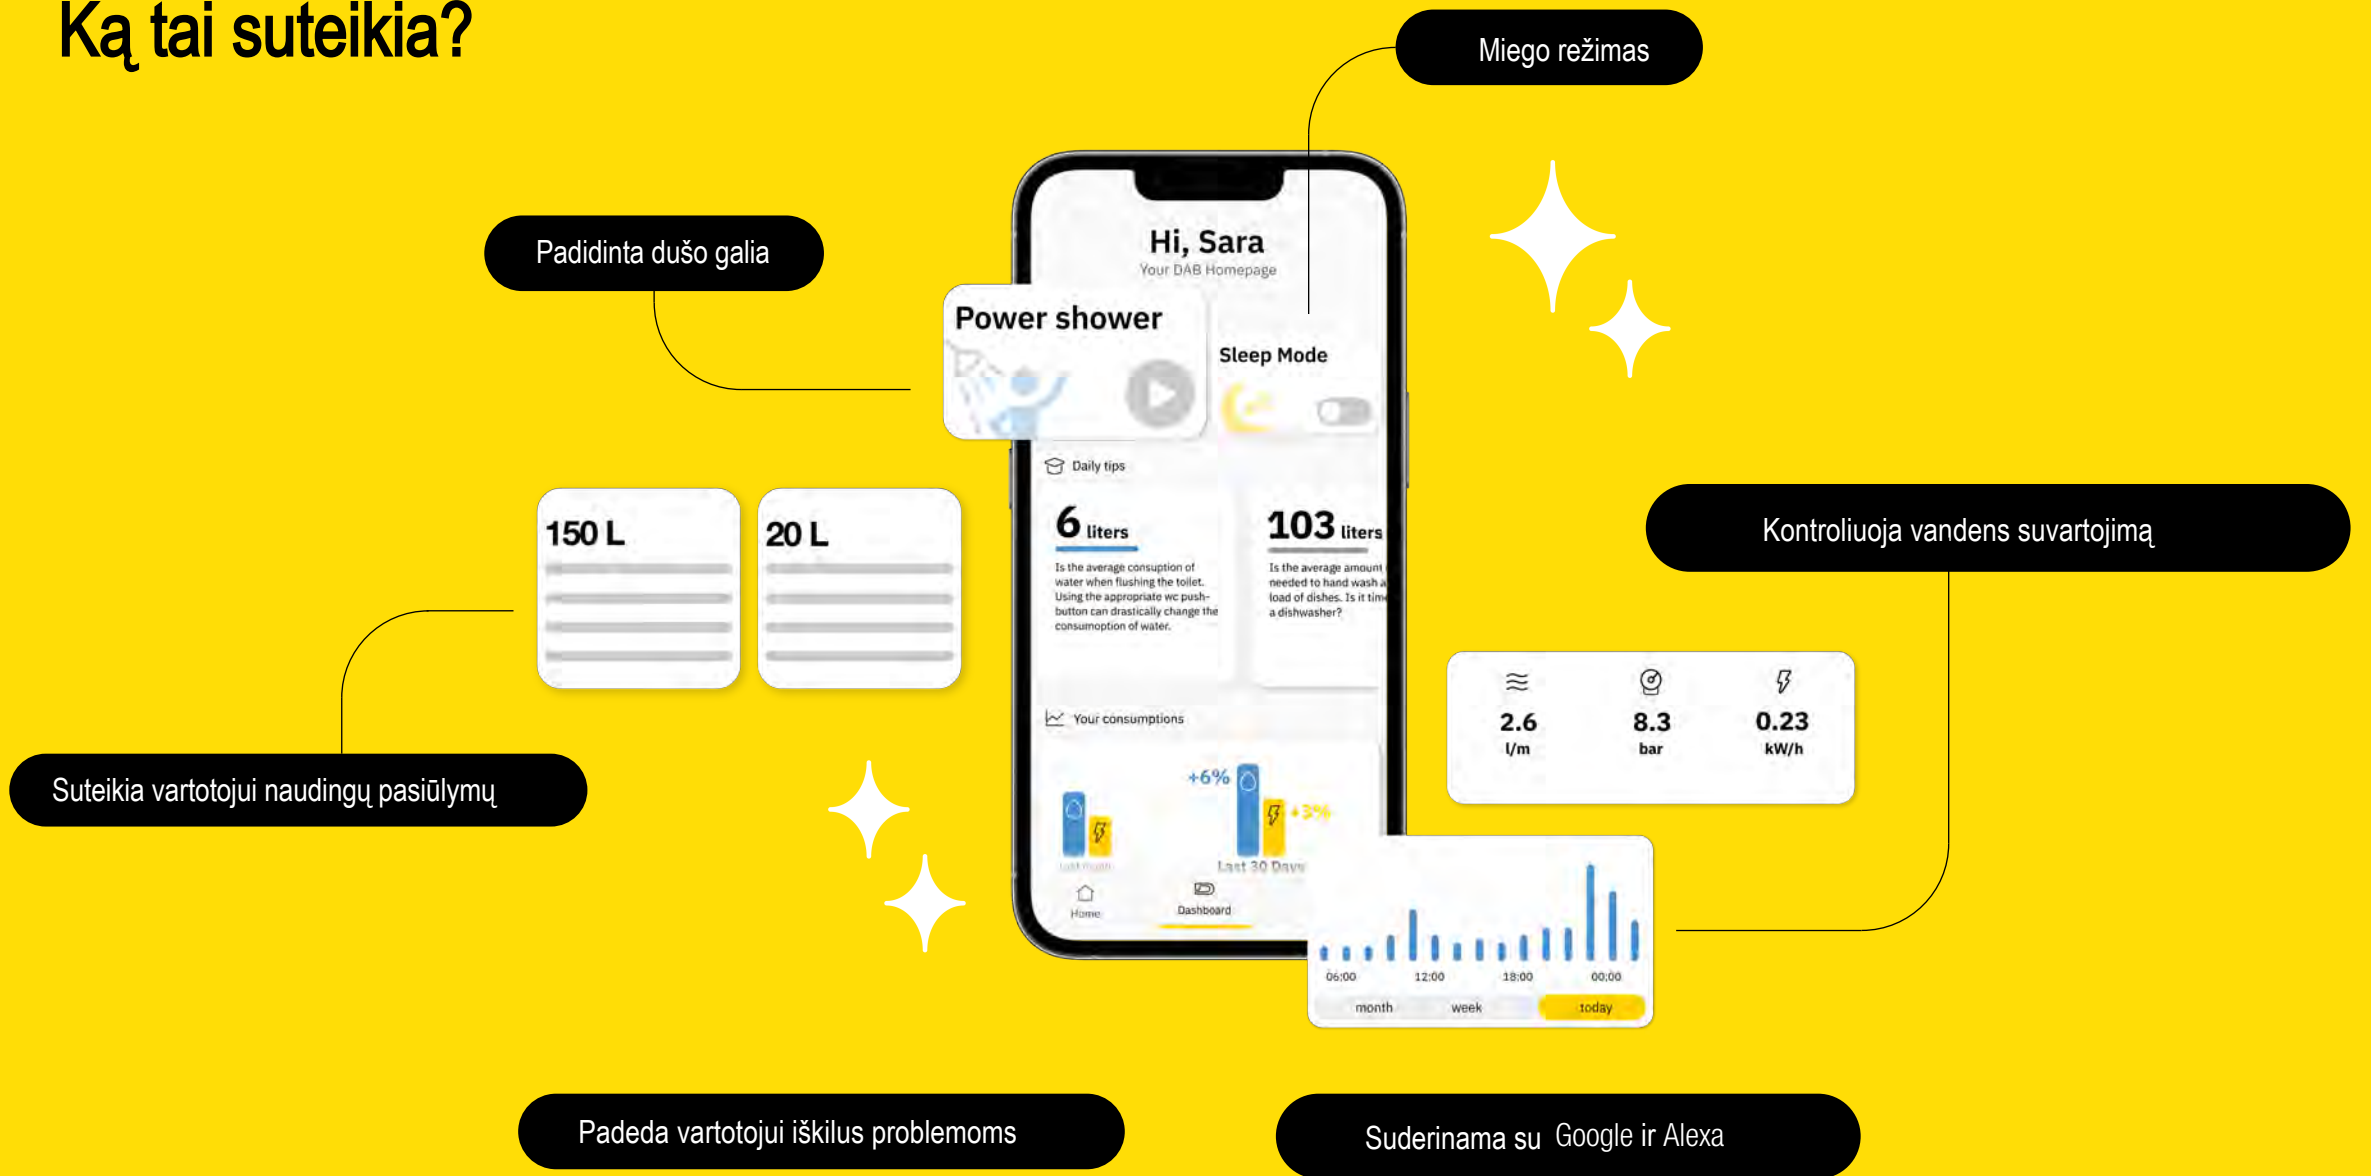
Ką tai suteikia?

Miego režimas

Padidinta dušo galia

Hi, Sara
Your DAB Homepage

Power shower

Sleep Mode

Daily tips

6 liters
Is the average consuption of water when flushing the toilet. Using the appropriate wc push-button can drastically change the consumoption of water.

103 liters
Is the average amount needed to hand wash a load of dishes. Is it tim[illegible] a dishwasher?

150 L

20 L

Kontroliuoja vandens suvartojimą

2.6 l/m
8.3 bar
0.23 kW/h

Your consumptions

+6%

+3%

Last month

Last 30 Days

Home
Dashboard

06:00
12:00
18:00
00:00

month
week
today

Suteikia vartotojui naudingų pasiūlymų

Padeda vartotojui iškilus problemoms

Suderinama su Google ir Alexa